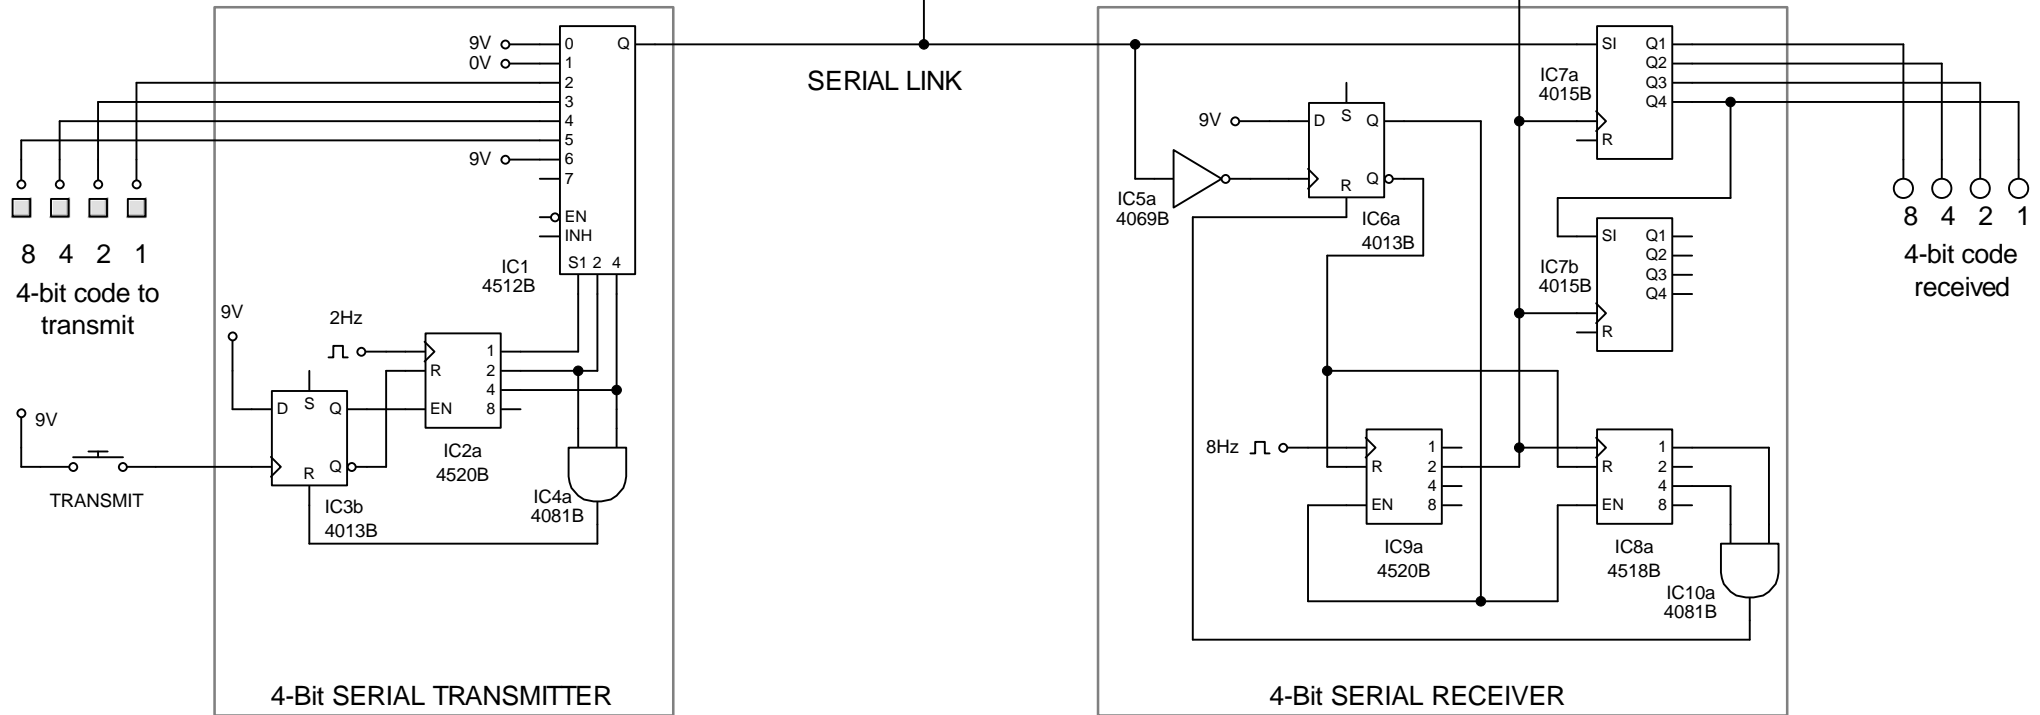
9V
0V
9V
0
1
2
3
4
5
6
7
EN
INH
S1 2 4
Q
IC1
4512B
SERIAL LINK
8 4 2 1
4-bit code to transmit
9V
2Hz
1
2
4
8
R
EN
IC2a
4520B
D S Q
R Q
IC3b
4013B
9V
TRANSMIT
IC4a
4081B
4-Bit SERIAL TRANSMITTER
9V
D S Q
R Q
IC5a
4069B
IC6a
4013B
SI Q1 Q2 Q3 Q4
R
IC7a
4015B
SI Q1 Q2 Q3 Q4
R
IC7b
4015B
8Hz
R
EN
1
2
4
8
IC9a
4520B
R
EN
1
2
4
8
IC8a
4518B
IC10a
4081B
8 4 2 1
4-bit code received
4-Bit SERIAL RECEIVER